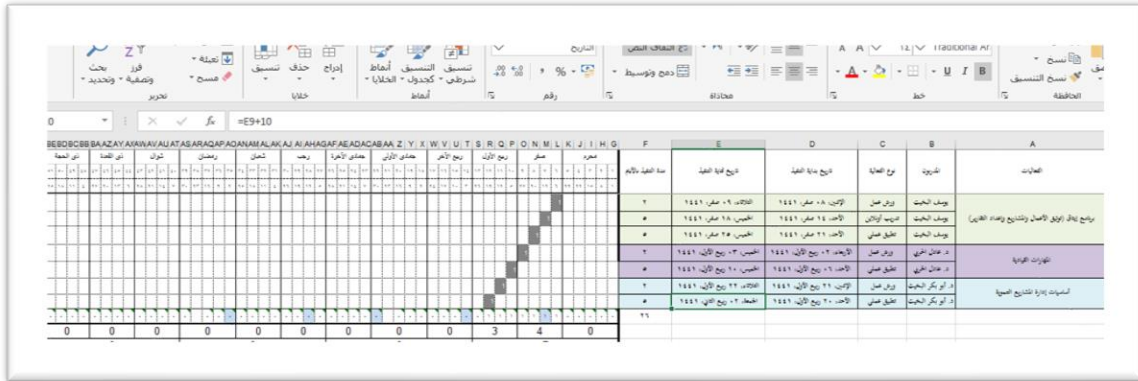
بحث
فرز وتصفية
وتحديد
تحرير
تعبئة
مسح
تنسيق
حذف
إدراج
خلايا
تنسيق شرطي
التنسيق كجدول
أنماط الخلايا
أنماط
التاريخ
رقم
% ,
التفاف النص
دمج وتوسيط
محاذاة
Traditional Ar
B I U
خط
نسخ
نسخ التنسيق
الحافظة

=E9+10

| الفعاليات | المدرب | نوع الفعالية | تاريخ بداية التنفيذ | تاريخ نهاية التنفيذ | مدة التنفيذ بالأيام |
|---|---|---|---|---|---|
| برنامج إعداد (توثيق الأعمال والمشاريع وإعداد التقارير) | يوسف البحيث | ورش عمل | الإثنين، ٠٨ صفر، ١٤٤١ | الثلاثاء، ٠٩ صفر، ١٤٤١ | ٢ |
| | يوسف البحيث | تدريب أونلاين | الأحد، ١٤ صفر، ١٤٤١ | الخميس، ١٨ صفر، ١٤٤١ | ٥ |
| | يوسف البحيث | تطبيق عملي | الأحد، ٢١ صفر، ١٤٤١ | الخميس، ٢٥ صفر، ١٤٤١ | ٥ |
| المهارات القيادية | د. عادل الخري | ورش عمل | الأربعاء، ٠٢ ربيع الأول، ١٤٤١ | الخميس، ٠٣ ربيع الأول، ١٤٤١ | ٢ |
| | د. عادل الخري | تطبيق عملي | الأحد، ٠٦ ربيع الأول، ١٤٤١ | الخميس، ١٠ ربيع الأول، ١٤٤١ | ٥ |
| أساسيات إدارة المشاريع الصغيرة | د. أبو بكر البحيث | ورش عمل | الإثنين، ٢١ ربيع الأول، ١٤٤١ | الثلاثاء، ٢٢ ربيع الأول، ١٤٤١ | ٢ |
| | د. أبو بكر البحيث | تطبيق عملي | الأحد، ٢٠ ربيع الأول، ١٤٤١ | الجمعة، ٠٢ ربيع الثاني، ١٤٤١ | ٥ |
| | | | | | ٢٦ |

محرم | صفر | ربيع الأول | ربيع الآخر | جمادى الأولى | جمادى الآخرة | رجب | شعبان | رمضان | شوال | ذو القعدة | ذو الحجة

0 | 4 | 3 | 0 | 0 | 0 | 0 | 0 | 0 | 0 | 0 | 0